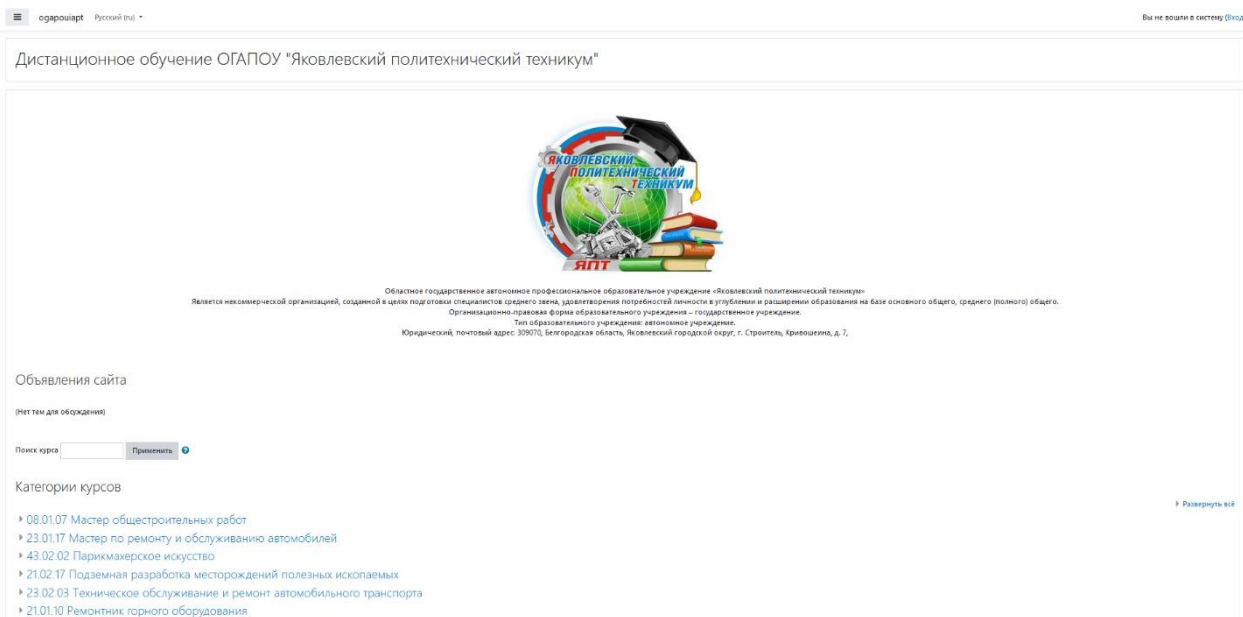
ogapouiapt Русский (ru)

Вы не вошли в систему (Вход

Дистанционное обучение ОГАПОУ "Яковлевский политехнический техникум"

ЯКОВЛЕВСКИЙ ПОЛИТЕХНИЧЕСКИЙ ТЕХНИКУМ

ЯПТ

Областное государственное автономное профессиональное образовательное учреждение «Яковлевский политехнический техникум»
Является некоммерческой организацией, созданной в целях подготовки специалистов среднего звена, удовлетворения потребностей личности в углублении и расширении образования на базе основного общего, среднего (полного) общего.
Организационно-правовая форма образовательного учреждения – государственное учреждение.
Тип образовательного учреждения: автономное учреждение.
Юридический, почтовый адрес: 309070, Белгородская область, Яковлевский городской округ, г. Строитель, Кривошеина, д. 7,

Объявления сайта

(Нет тем для обсуждения)

Поиск курса Применить

Категории курсов

Развернуть всё

08.01.07 Мастер общестроительных работ
23.01.17 Мастер по ремонту и обслуживанию автомобилей
43.02.02 Парикмахерское искусство
21.02.17 Подземная разработка месторождений полезных ископаемых
23.02.03 Техническое обслуживание и ремонт автомобильного транспорта
21.01.10 Ремонтник горного оборудования